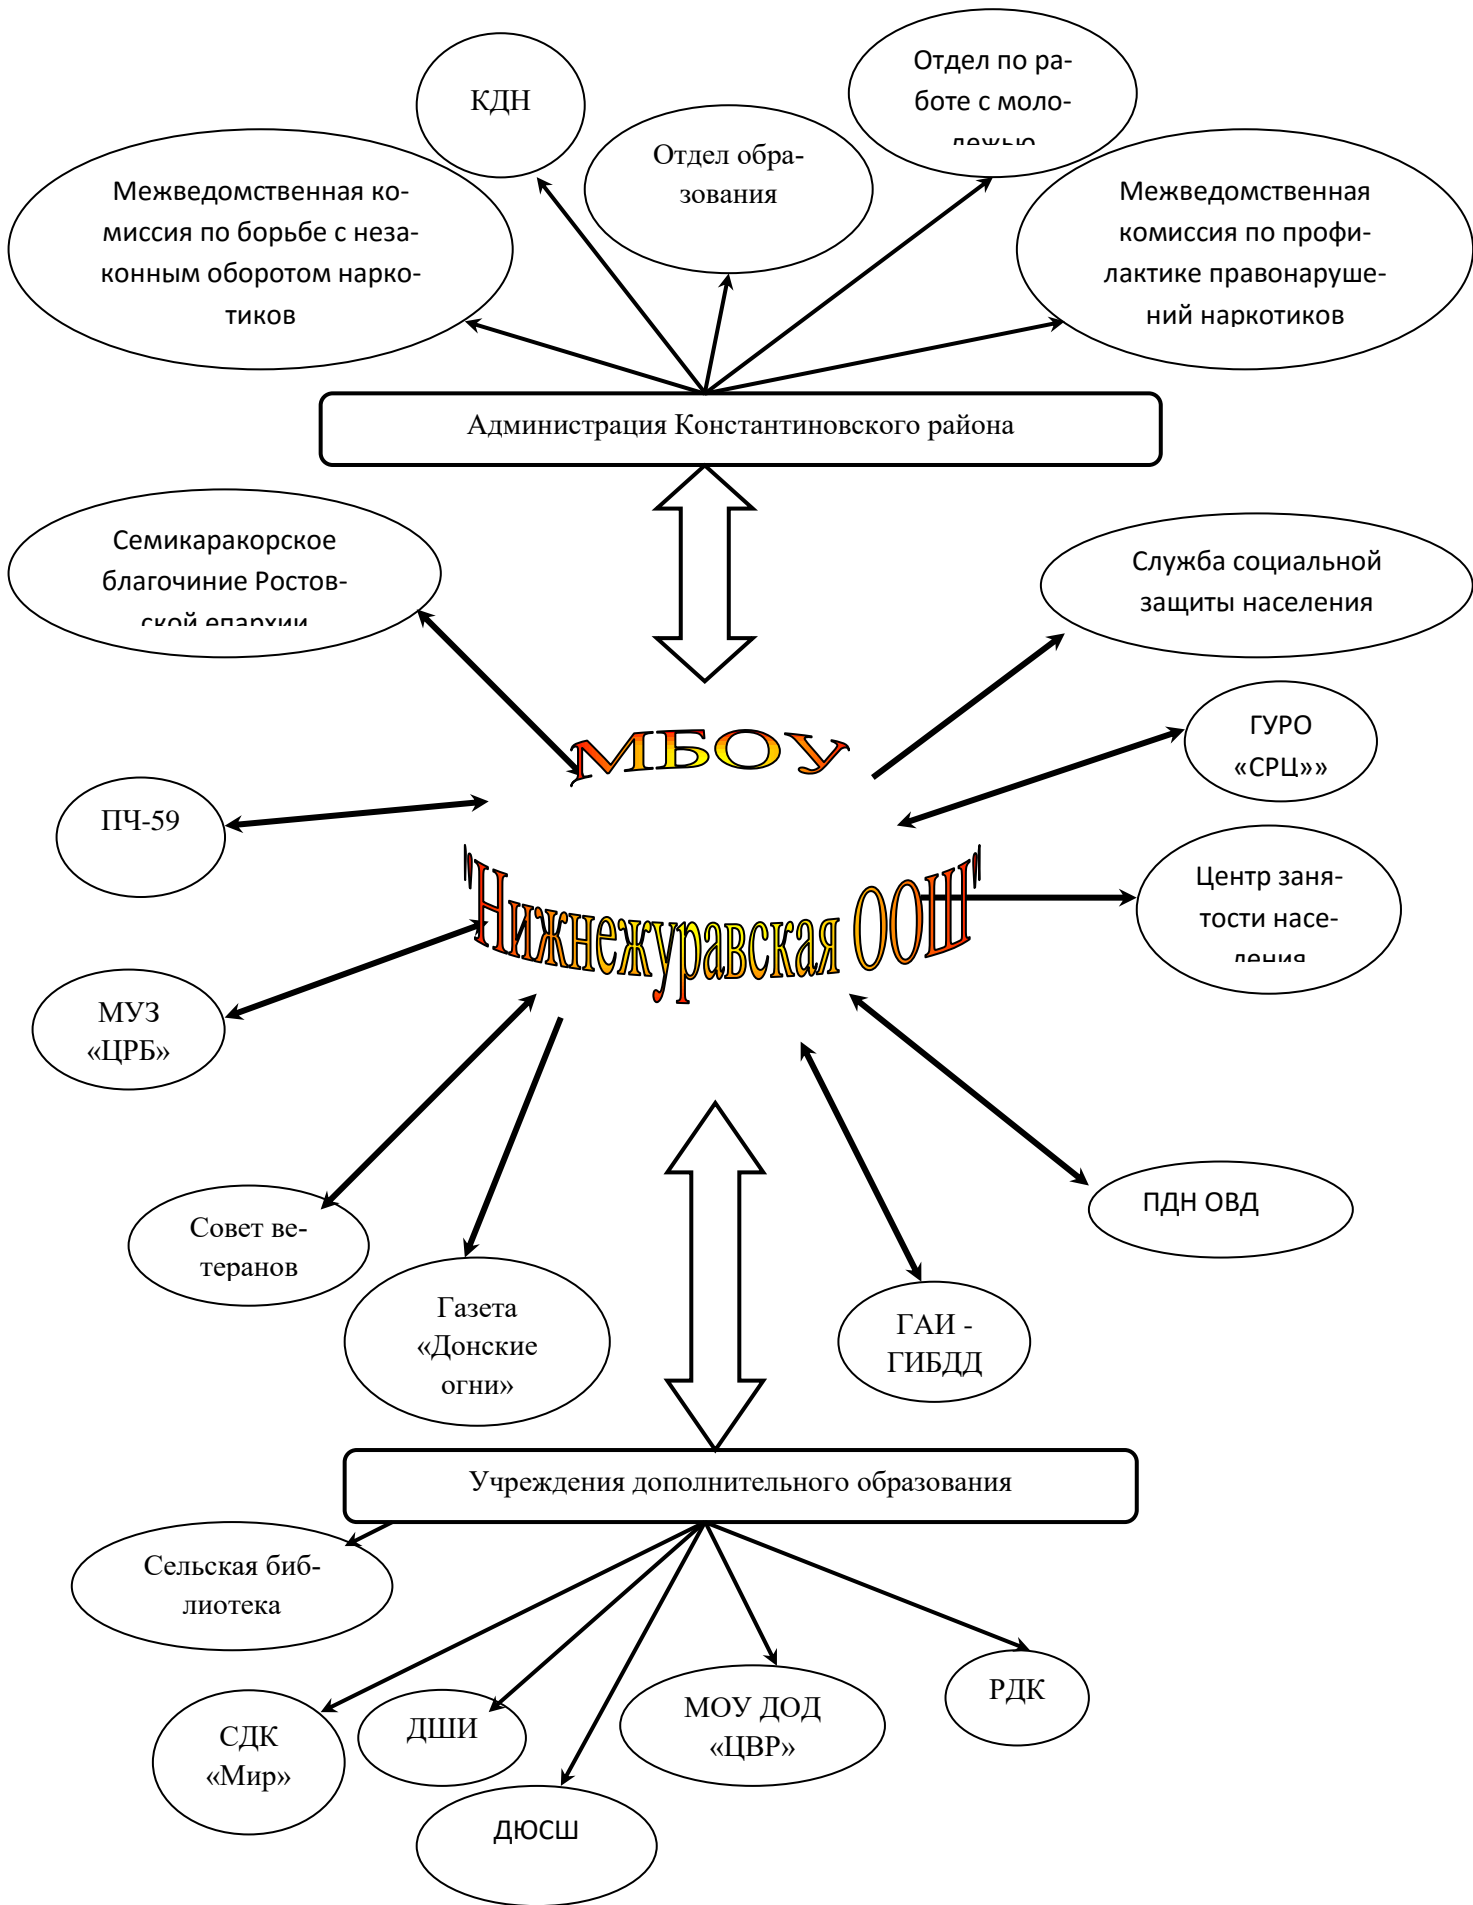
КДН

Отдел образования

Отдел по работе с моло-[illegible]

Межведомственная комиссия по борьбе с незаконным оборотом наркотиков

Межведомственная комиссия по профилактике правонарушений наркотиков

Администрация Константиновского района

Семикаракорское благочиние Ростов-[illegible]

Служба социальной защиты населения

МБОУ

ГУРО «СРЦ»»

ПЧ-59

"Нижнежуравская ООШ"

Центр занятости насе-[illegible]

МУЗ «ЦРБ»

Совет ветеранов

Газета «Донские огни»

ГАИ - ГИБДД

ПДН ОВД

Учреждения дополнительного образования

Сельская библиотека

СДК «Мир»

ДШИ

ДЮСШ

МОУ ДОД «ЦВР»

РДК